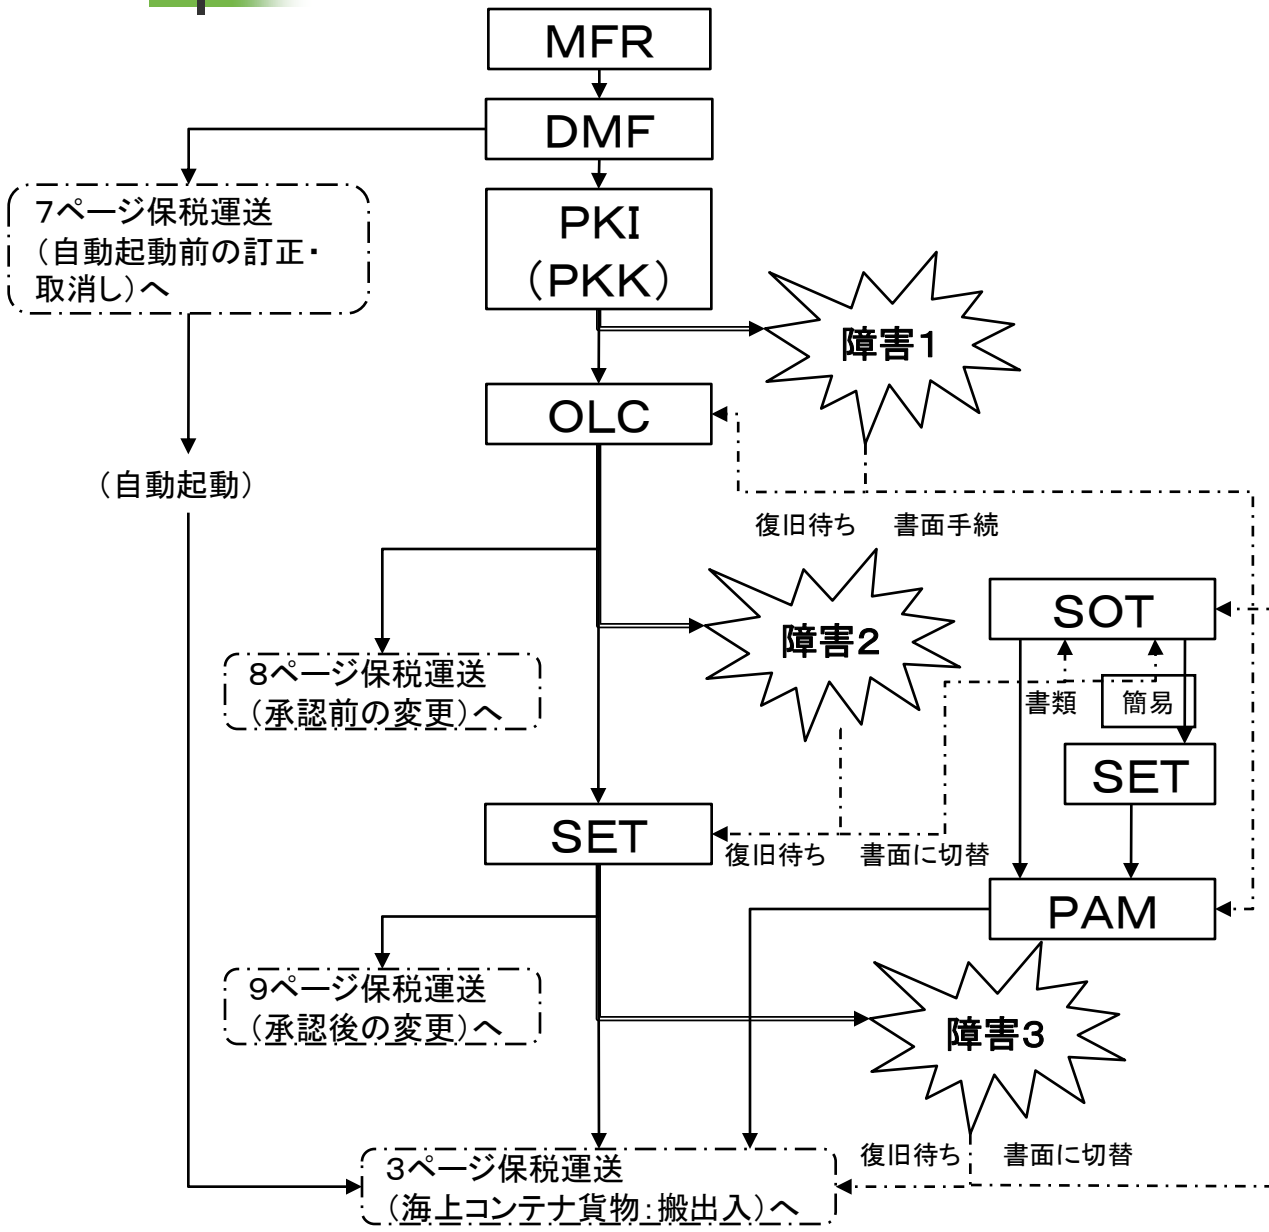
MFR

DMF

7ページ保税運送（自動起動前の訂正・取消し）へ

PKI（PKK）

障害1

OLC

（自動起動）

復旧待ち　書面手続

SOT

障害2

8ページ保税運送（承認前の変更）へ

書類　簡易

SET

SET

復旧待ち　書面に切替

PAM

9ページ保税運送（承認後の変更）へ

障害3

復旧待ち　書面に切替

3ページ保税運送（海上コンテナ貨物：搬出入）へ